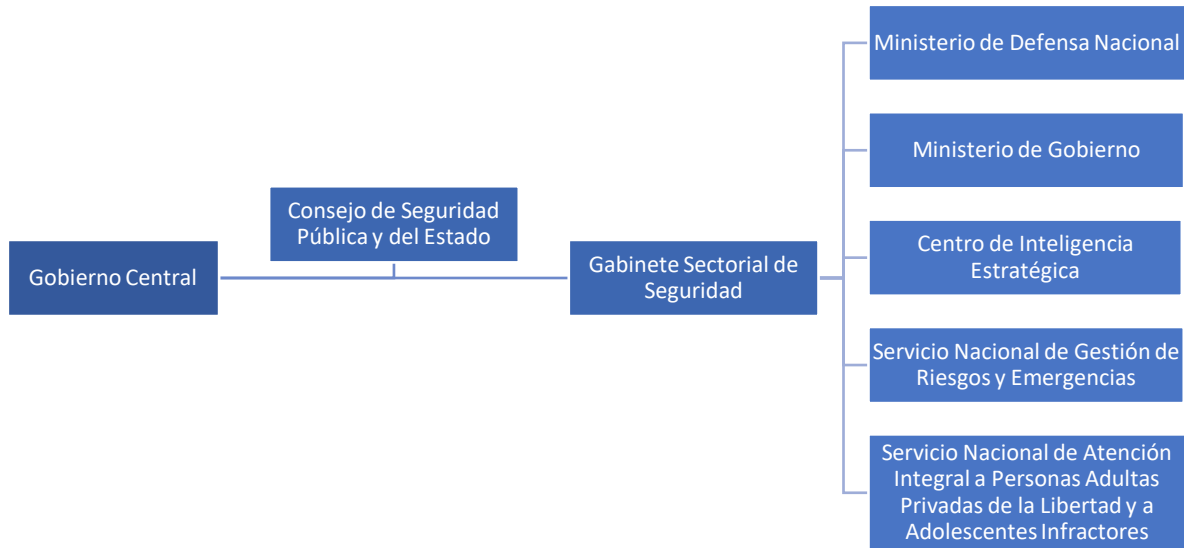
Gobierno Central

Consejo de Seguridad Pública y del Estado

Gabinete Sectorial de Seguridad

Ministerio de Defensa Nacional

Ministerio de Gobierno

Centro de Inteligencia Estratégica

Servicio Nacional de Gestión de Riesgos y Emergencias

Servicio Nacional de Atención Integral a Personas Adultas Privadas de la Libertad y a Adolescentes Infractores